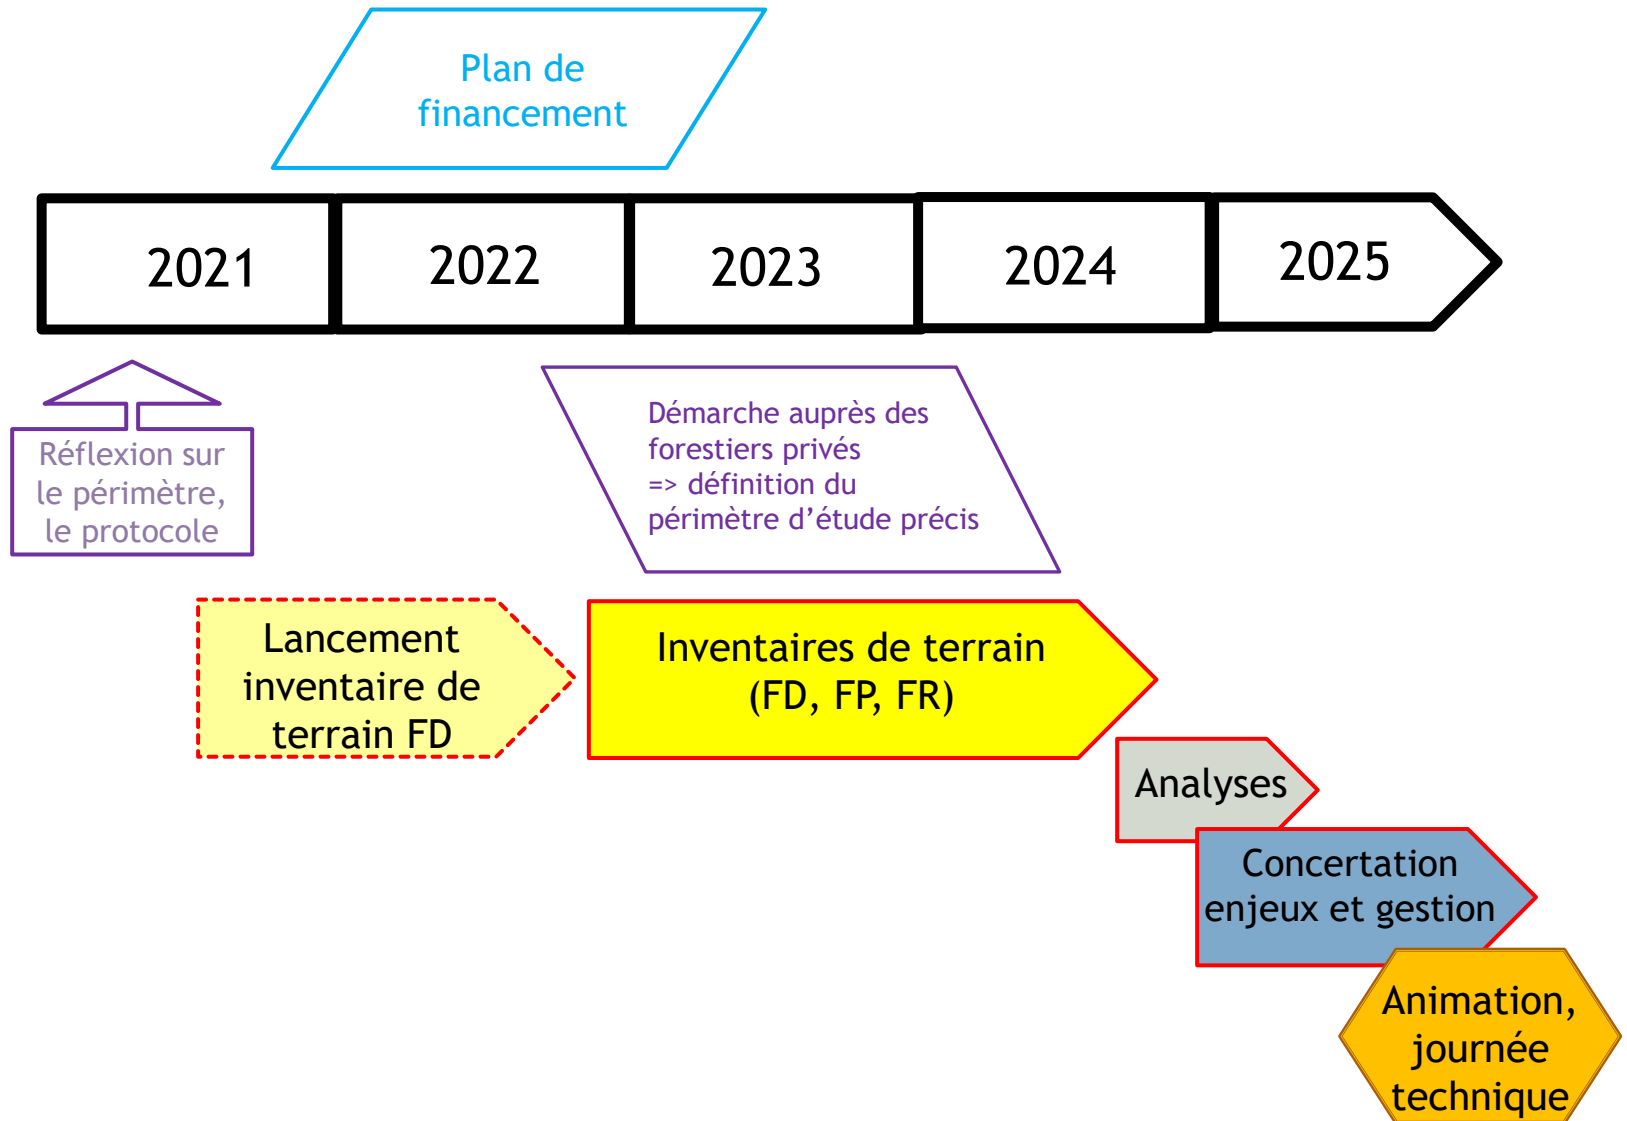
Plan de financement

2021

2022

2023

2024

2025

Réflexion sur le périmètre, le protocole

Démarche auprès des forestiers privés => définition du périmètre d'étude précis

Lancement inventaire de terrain FD

Inventaires de terrain (FD, FP, FR)

Analyses

Concertation enjeux et gestion

Animation, journée technique